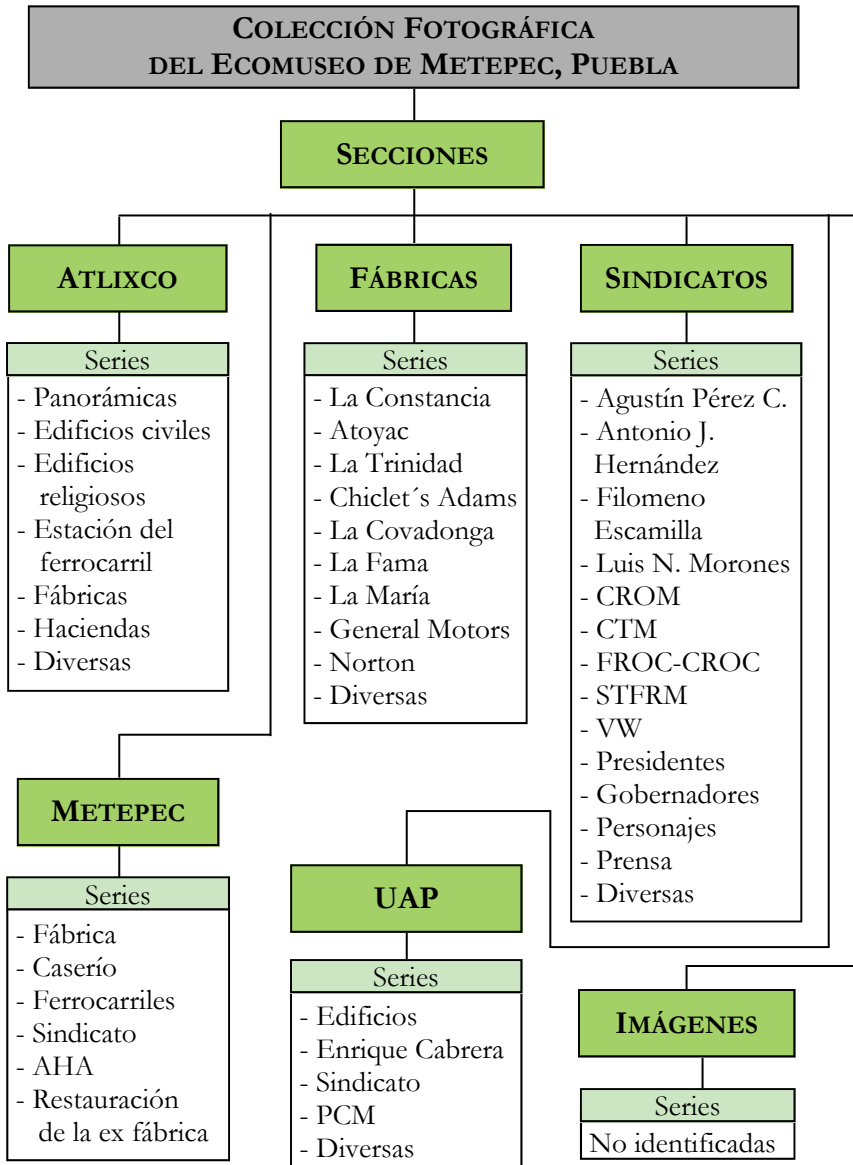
COLECCIÓN FOTOGRÁFICA DEL ECOMUSEO DE METEPEC, PUEBLA

SECCIONES

ATLIXCO

Series

- Panorámicas
- Edificios civiles
- Edificios religiosos
- Estación del ferrocarril
- Fábricas
- Haciendas
- Diversas

FÁBRICAS

Series

- La Constancia
- Atoyac
- La Trinidad
- Chiclet´s Adams
- La Covadonga
- La Fama
- La María
- General Motors
- Norton
- Diversas

SINDICATOS

Series

- Agustín Pérez C.
- Antonio J. Hernández
- Filomeno Escamilla
- Luis N. Morones
- CROM
- CTM
- FROC-CROC
- STFRM
- VW
- Presidentes
- Gobernadores
- Personajes
- Prensa
- Diversas

METEPEC

Series

- Fábrica
- Caserío
- Ferrocarriles
- Sindicato
- AHA
- Restauración de la ex fábrica

UAP

Series

- Edificios
- Enrique Cabrera
- Sindicato
- PCM
- Diversas

IMÁGENES

Series

No identificadas